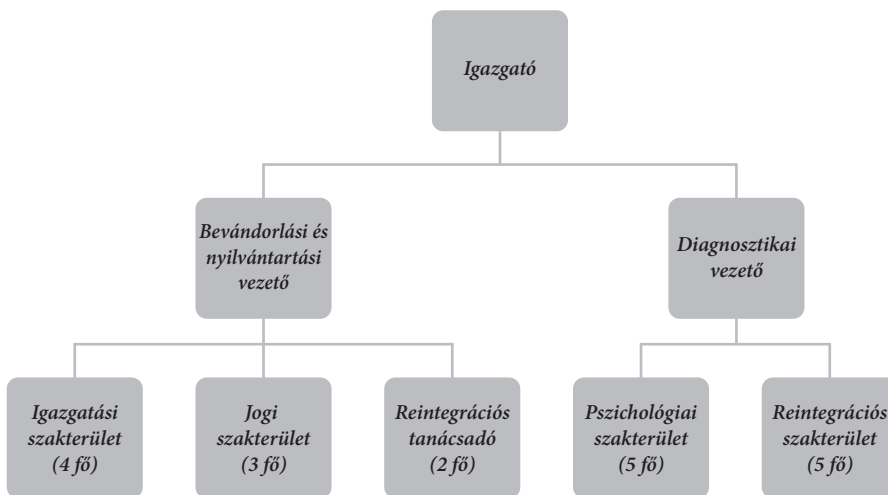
Igazgató

Bevándorlási és nyilvántartási vezető

Diagnosztikai vezető

Igazgatási szakterület (4 fő)

Jogi szakterület (3 fő)

Reintegrációs tanácsadó (2 fő)

Pszichológiai szakterület (5 fő)

Reintegrációs szakterület (5 fő)